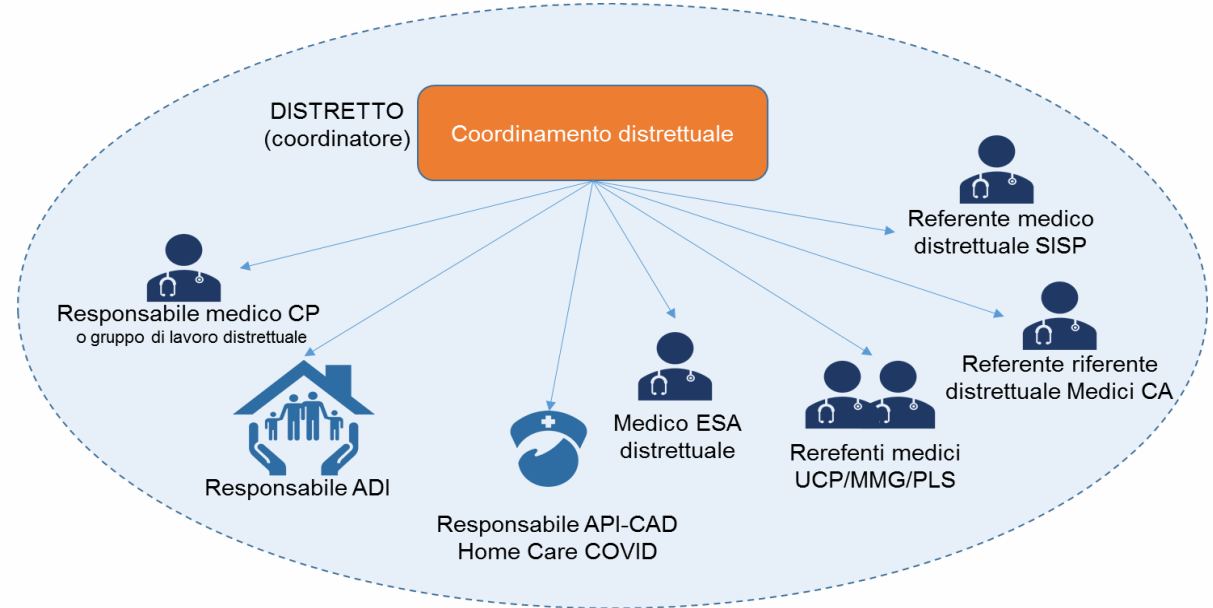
DISTRETTO
(coordinatore)

Coordinamento distrettuale

Referente medico
distrettuale SISP

Responsabile medico CP
o gruppo di lavoro distrettuale

Referente riferente
distrettuale Medici CA

Medico ESA
distrettuale

Rerefenti medici
UCP/MMG/PLS

Responsabile ADI

Responsabile API-CAD
Home Care COVID